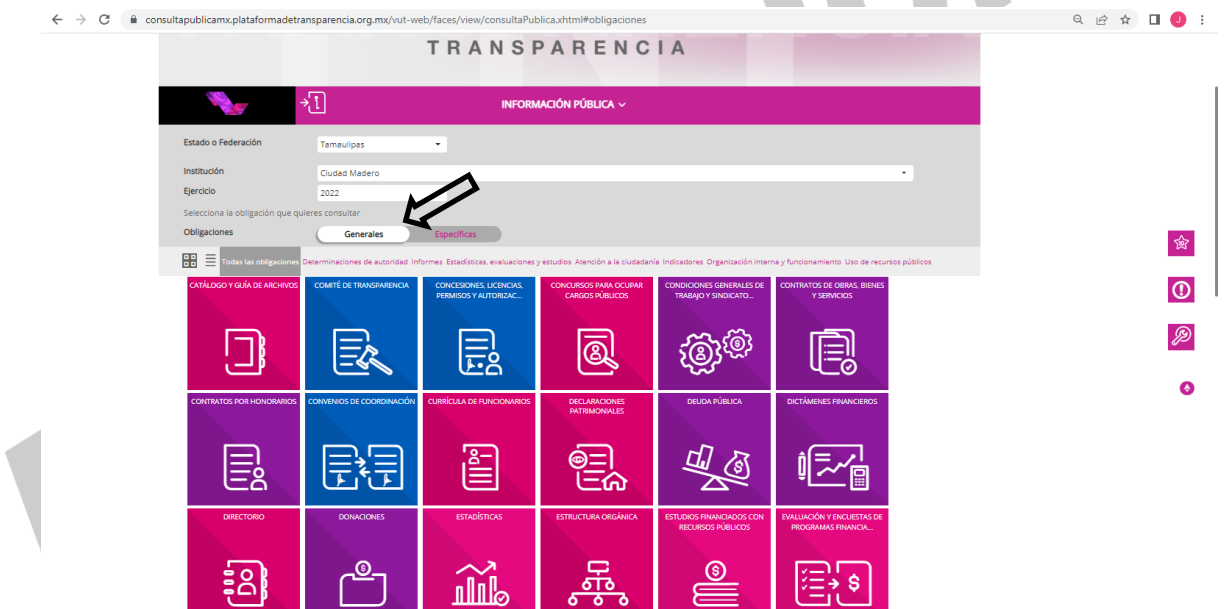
consultapublicamx.plataformadetransparencia.org.mx/vut-web/faces/view/consultaPublica.xhtml#obligaciones

J

TRANSPARENCIA

INFORMACIÓN PÚBLICA

Estado o Federación
Tamaulipas

Institución
Ciudad Madero

Ejercicio
2022

Selecciona la obligación que quieres consultar

Obligaciones
Generales
Específicas

Todas las obligaciones
Determinaciones de autoridad
Informes
Estadísticas, evaluaciones y estudios
Atención a la ciudadanía
Indicadores
Organización interna y funcionamiento
Uso de recursos públicos

CATÁLOGO Y GUÍA DE ARCHIVOS
COMITÉ DE TRANSPARENCIA
CONCESIONES, LICENCIAS, PERMISOS Y AUTORIZAC...
CONCURSOS PARA OCUPAR CARGOS PÚBLICOS
CONDICIONES GENERALES DE TRABAJO Y SINDICATO...
CONTRATOS DE OBRAS, BIENES Y SERVICIOS
CONTRATOS POR HONORARIOS
CONVENIOS DE COORDINACIÓN
CURRÍCULA DE FUNCIONARIOS
DECLARACIONES PATRIMONIALES
DEUDA PÚBLICA
DICTÁMENES FINANCIEROS
DIRECTORIO
DONACIONES
ESTADÍSTICAS
ESTRUCTURA ORGÁNICA
ESTUDIOS FINANCIADOS CON RECURSOS PÚBLICOS
EVALUACIÓN Y ENCUESTAS DE PROGRAMAS FINANCIA...